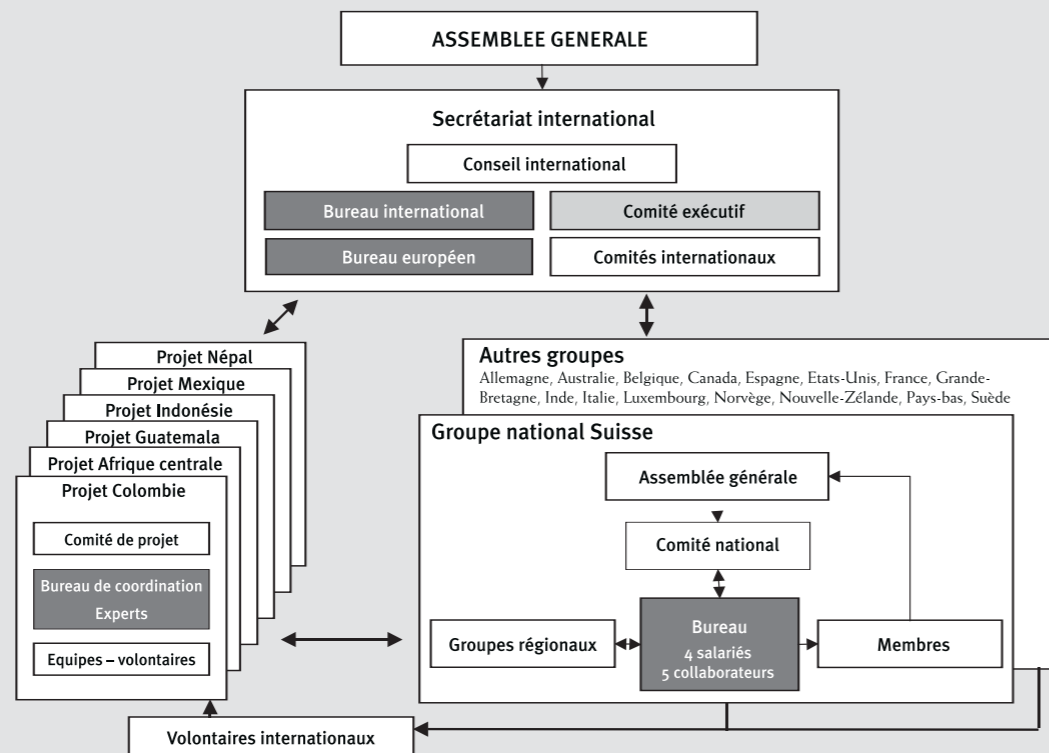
ASSEMBLEE GENERALE

Secrétariat international

Conseil international

Bureau international

Comité exécutif

Bureau européen

Comités internationaux

Projet Népal

Projet Mexique

Projet Indonésie

Projet Guatemala

Projet Afrique centrale

Projet Colombie

Comité de projet

Bureau de coordination Experts

Equipes – volontaires

Autres groupes

Allemagne, Australie, Belgique, Canada, Espagne, Etats-Unis, France, Grande-Bretagne, Inde, Italie, Luxembourg, Norvège, Nouvelle-Zélande, Pays-bas, Suède

Groupe national Suisse

Assemblée générale

Comité national

Groupes régionaux

Bureau
4 salariés
5 collaborateurs

Membres

Volontaires internationaux